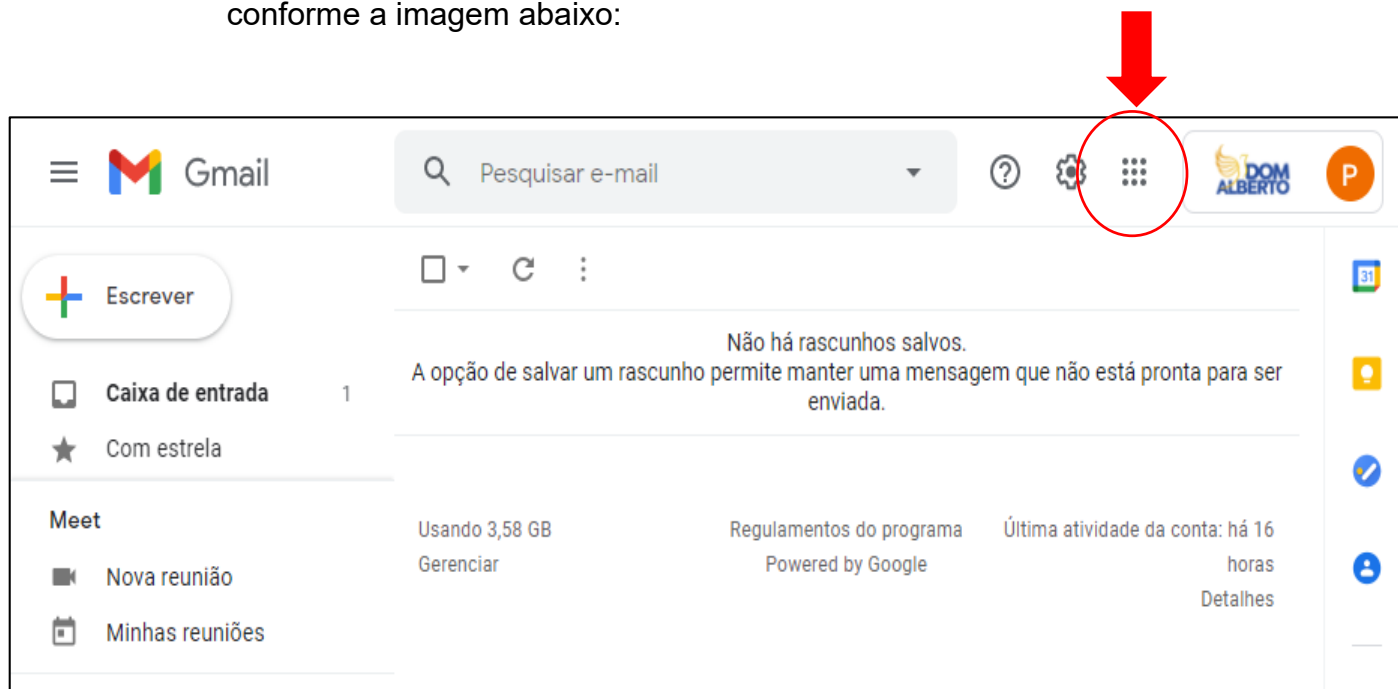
conforme a imagem abaixo:

Gmail

Pesquisar e-mail

DOM ALBERTO

P

Escrever

Caixa de entrada 1

Com estrela

Meet

Nova reunião

Minhas reuniões

Não há rascunhos salvos.
A opção de salvar um rascunho permite manter uma mensagem que não está pronta para ser enviada.

Usando 3,58 GB
Gerenciar

Regulamentos do programa
Powered by Google

Última atividade da conta: há 16 horas
Detalhes

31